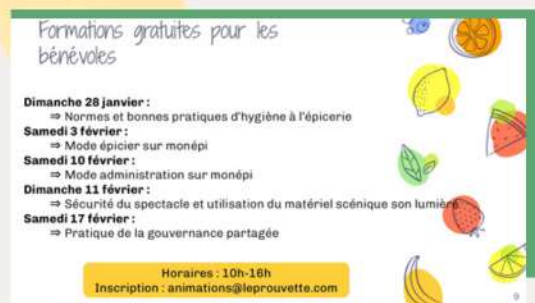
Formations gratuites pour les bénévoles

**Dimanche 28 janvier :**
⇒ Normes et bonnes pratiques d'hygiène à l'épicerie
**Samedi 3 février :**
⇒ Mode épicier sur monépi
**Samedi 10 février :**
⇒ Mode administration sur monépi
**Dimanche 11 février :**
⇒ Sécurité du spectacle et utilisation du matériel scénique son lumière
**Samedi 17 février :**
⇒ Pratique de la gouvernance partagée

Horaires : 10h-16h
Inscription : animations@leprouvette.com